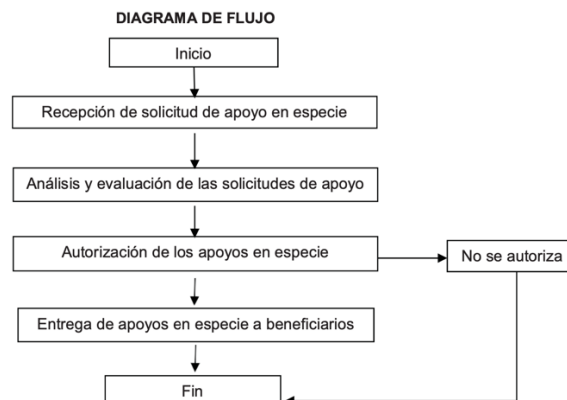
DIAGRAMA DE FLUJO

Inicio

Recepción de solicitud de apoyo en especie

Análisis y evaluación de las solicitudes de apoyo

Autorización de los apoyos en especie

No se autoriza

Entrega de apoyos en especie a beneficiarios

Fin